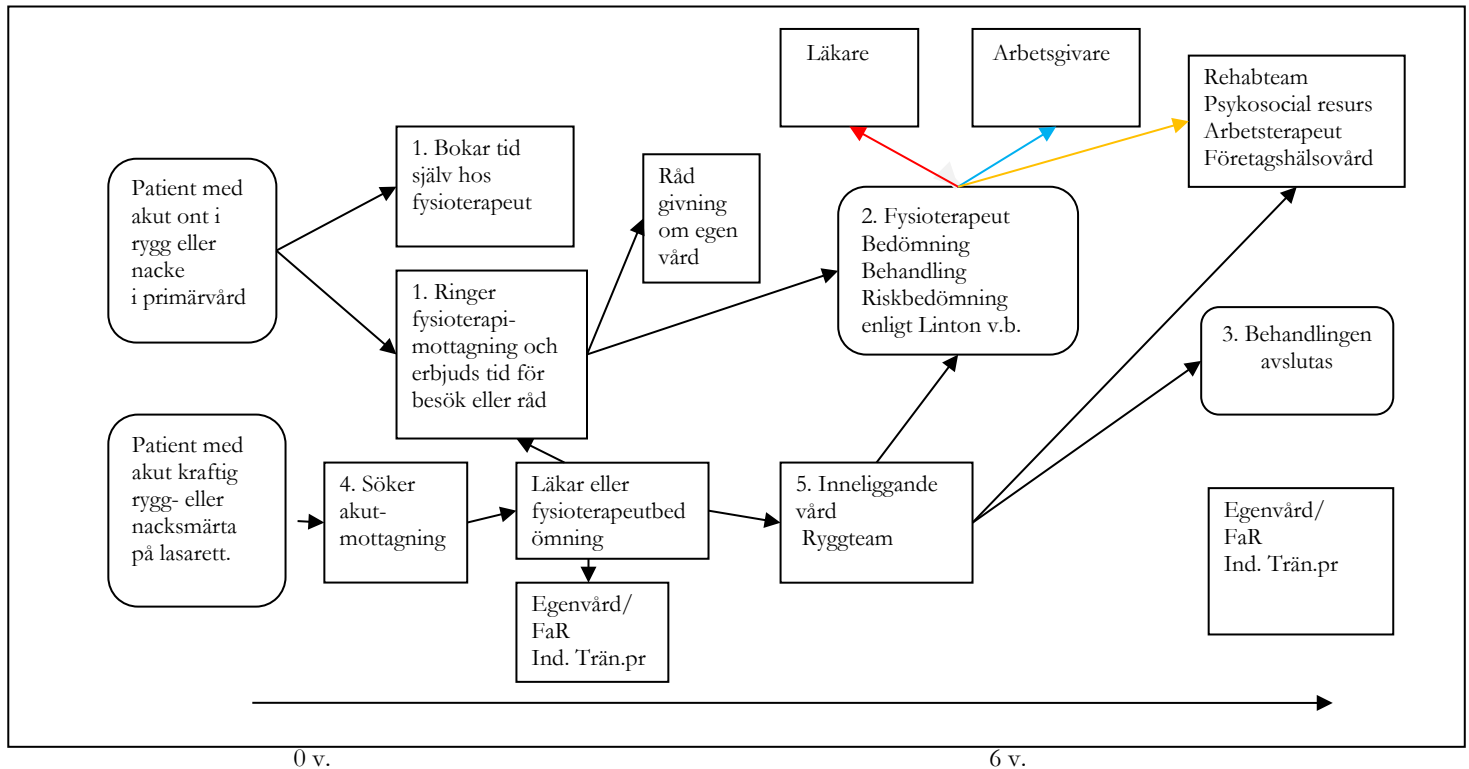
Läkare

Arbetsgivare

Rehabteam
Psykosocial resurs
Arbetsterapeut
Företagshälsovård

Patient med akut ont i rygg eller nacke i primärvård

1. Bokar tid själv hos fysioterapeut

Råd givning om egen vård

2. Fysioterapeut
Bedömning
Behandling
Riskbedömning enligt Linton v.b.

1. Ringer fysioterapimottagning och erbjuds tid för besök eller råd

3. Behandlingen avslutas

Patient med akut kraftig rygg- eller nacksmärta på lasarett.

4. Söker akutmottagning

Läkar eller fysioterapeutbedömning

5. Inneliggande vård
Ryggteam

Egenvård/
FaR
Ind. Trän.pr

Egenvård/
FaR
Ind. Trän.pr

0 v.

6 v.